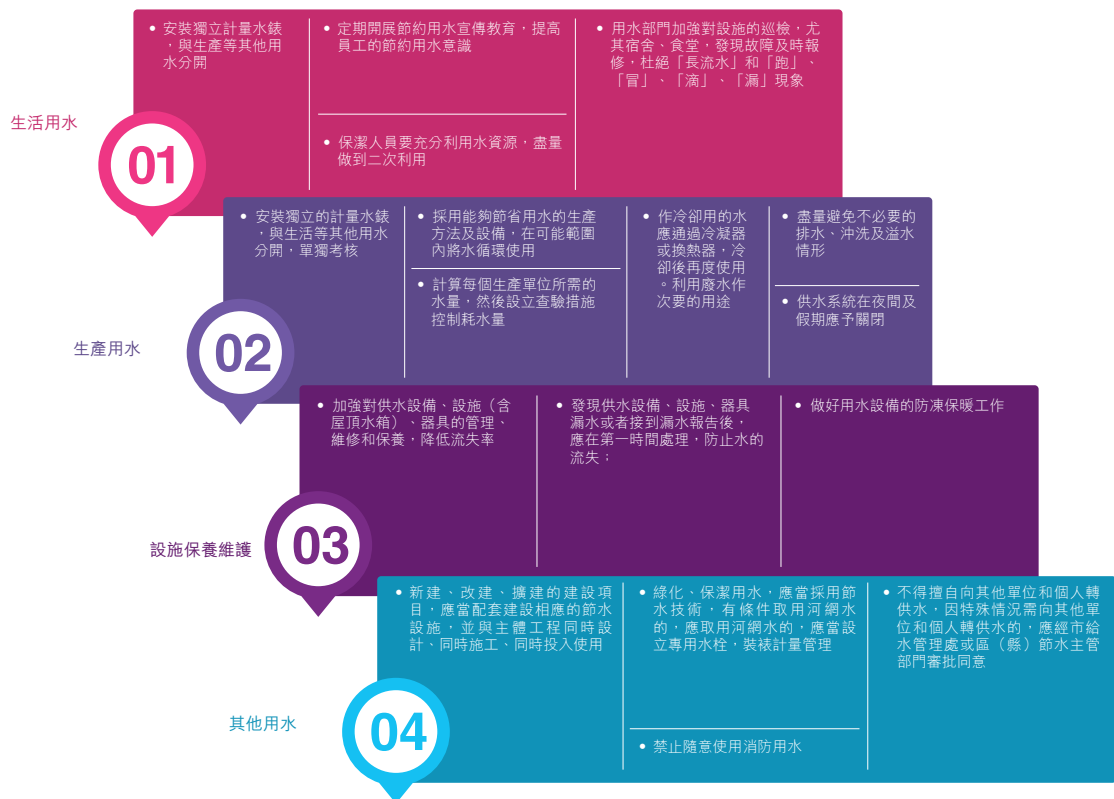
生活用水

01

• 安裝獨立計量水錶，與生產等其他用水分開

• 定期開展節約用水宣傳教育，提高員工的節約用水意識

• 保潔人員要充分利用水資源，盡量做到二次利用

• 用水部門加強對設施的巡檢，尤其宿舍、食堂，發現故障及時報修，杜絕「長流水」和「跑」、「冒」、「滴」、「漏」現象

生產用水

02

• 安裝獨立的計量水錶，與生活等其他用水分開，單獨考核

• 採用能夠節省用水的生產方法及設備，在可能範圍內將水循環使用

• 計算每個生產單位所需的水量，然後設立查驗措施控制耗水量

• 作冷卻用的水應通過冷凝器或換熱器，冷卻後再度使用。利用廢水作次要的用途

• 盡量避免不必要的排水、沖洗及溢水情形

• 供水系統在夜間及假期應予關閉

設施保養維護

03

• 加強對供水設備、設施（含屋頂水箱）、器具的管理、維修和保養，降低流失率

• 發現供水設備、設施、器具漏水或者接到漏水報告後，應在第一時間處理，防止水的流失；

• 做好用水設備的防凍保暖工作

其他用水

04

• 新建、改建、擴建的建設項目，應當配套建設相應的節水設施，並與主體工程同時設計、同時施工、同時投入使用

• 綠化、保潔用水，應當採用節水技術，有條件取用河網水的，應取用河網水的，應當設立專用水栓，裝裱計量管理

• 禁止隨意使用消防用水

• 不得擅自向其他單位和個人轉供水，因特殊情況需向其他單位和個人轉供水的，應經市給水管理處或區（縣）節水主管部門審批同意